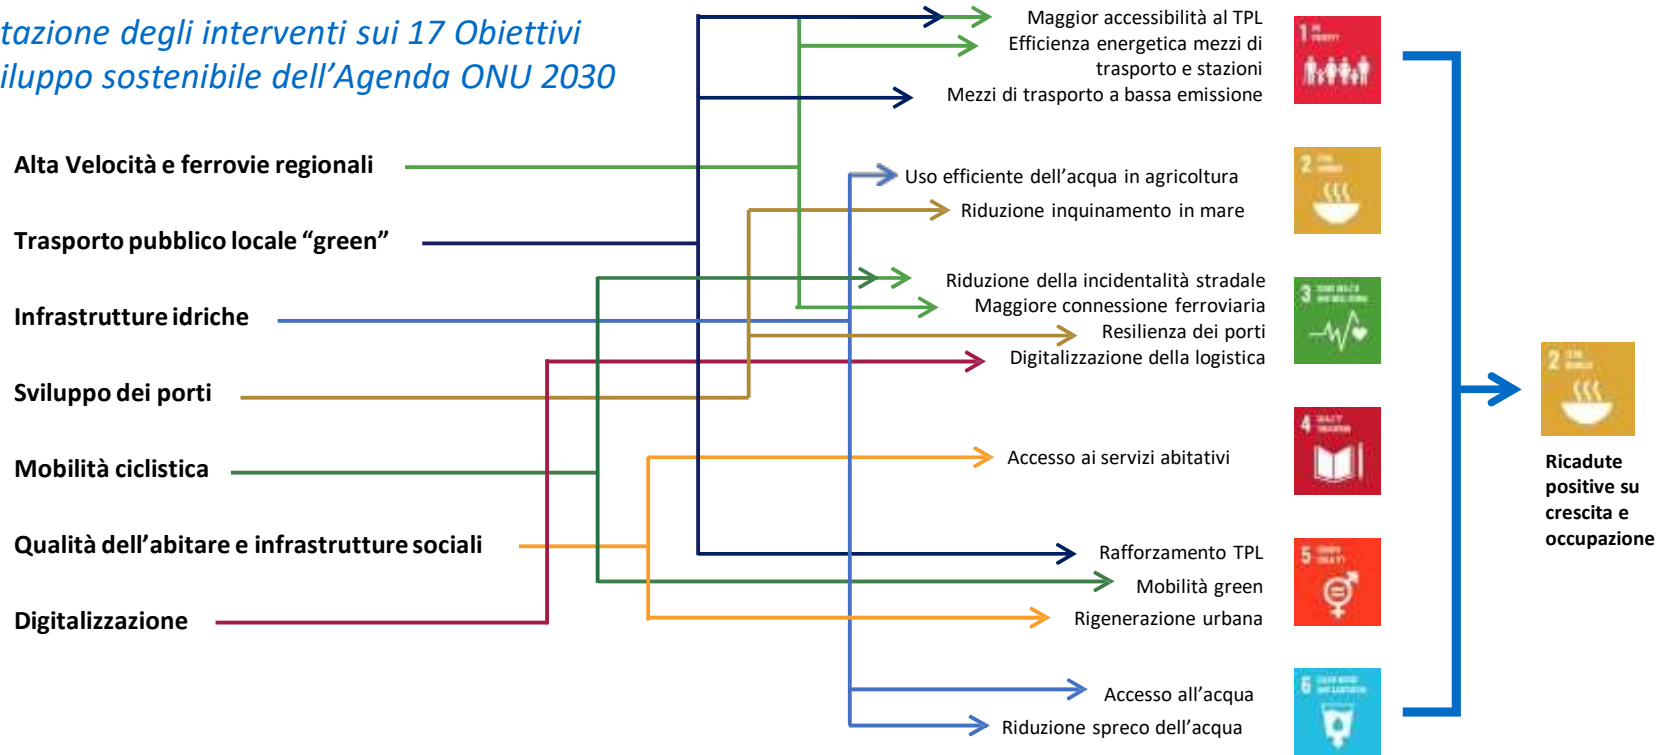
tazione degli interventi sui 17 Obiettivi
iluppo sostenibile dell'Agenda ONU 2030

Alta Velocità e ferrovie regionali

Trasporto pubblico locale "green"

Infrastrutture idriche

Sviluppo dei porti

Mobilità ciclistica

Qualità dell'abitare e infrastrutture sociali

Digitalizzazione

Maggior accessibilità al TPL
Efficienza energetica mezzi di trasporto e stazioni
Mezzi di trasporto a bassa emissione

Uso efficiente dell'acqua in agricoltura
Riduzione inquinamento in mare

Riduzione della incidentalità stradale
Maggiore connessione ferroviaria
Resilienza dei porti
Digitalizzazione della logistica

Accesso ai servizi abitativi

Rafforzamento TPL
Mobilità green
Rigenerazione urbana

Accesso all'acqua
Riduzione spreco dell'acqua

1
2
3
4
5
6

2

Ricadute positive su crescita e occupazione